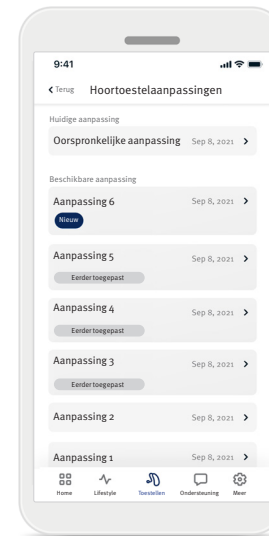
9:41

< Terug Hoortoestelaanpassingen

Huidige aanpassing

Oorspronkelijke aanpassing Sep 8, 2021 >

Beschikbare aanpassing

Aanpassing 6 Sep 8, 2021 >
Nieuw

Aanpassing 5 Sep 8, 2021 >
Eerder toegepast

Aanpassing 4 Sep 8, 2021 >
Eerder toegepast

Aanpassing 3 Sep 8, 2021 >
Eerder toegepast

Aanpassing 2 Sep 8, 2021 >

Aanpassing 1 Sep 8, 2021 >

Home Lifestyle Toestellen Ondersteuning Meer